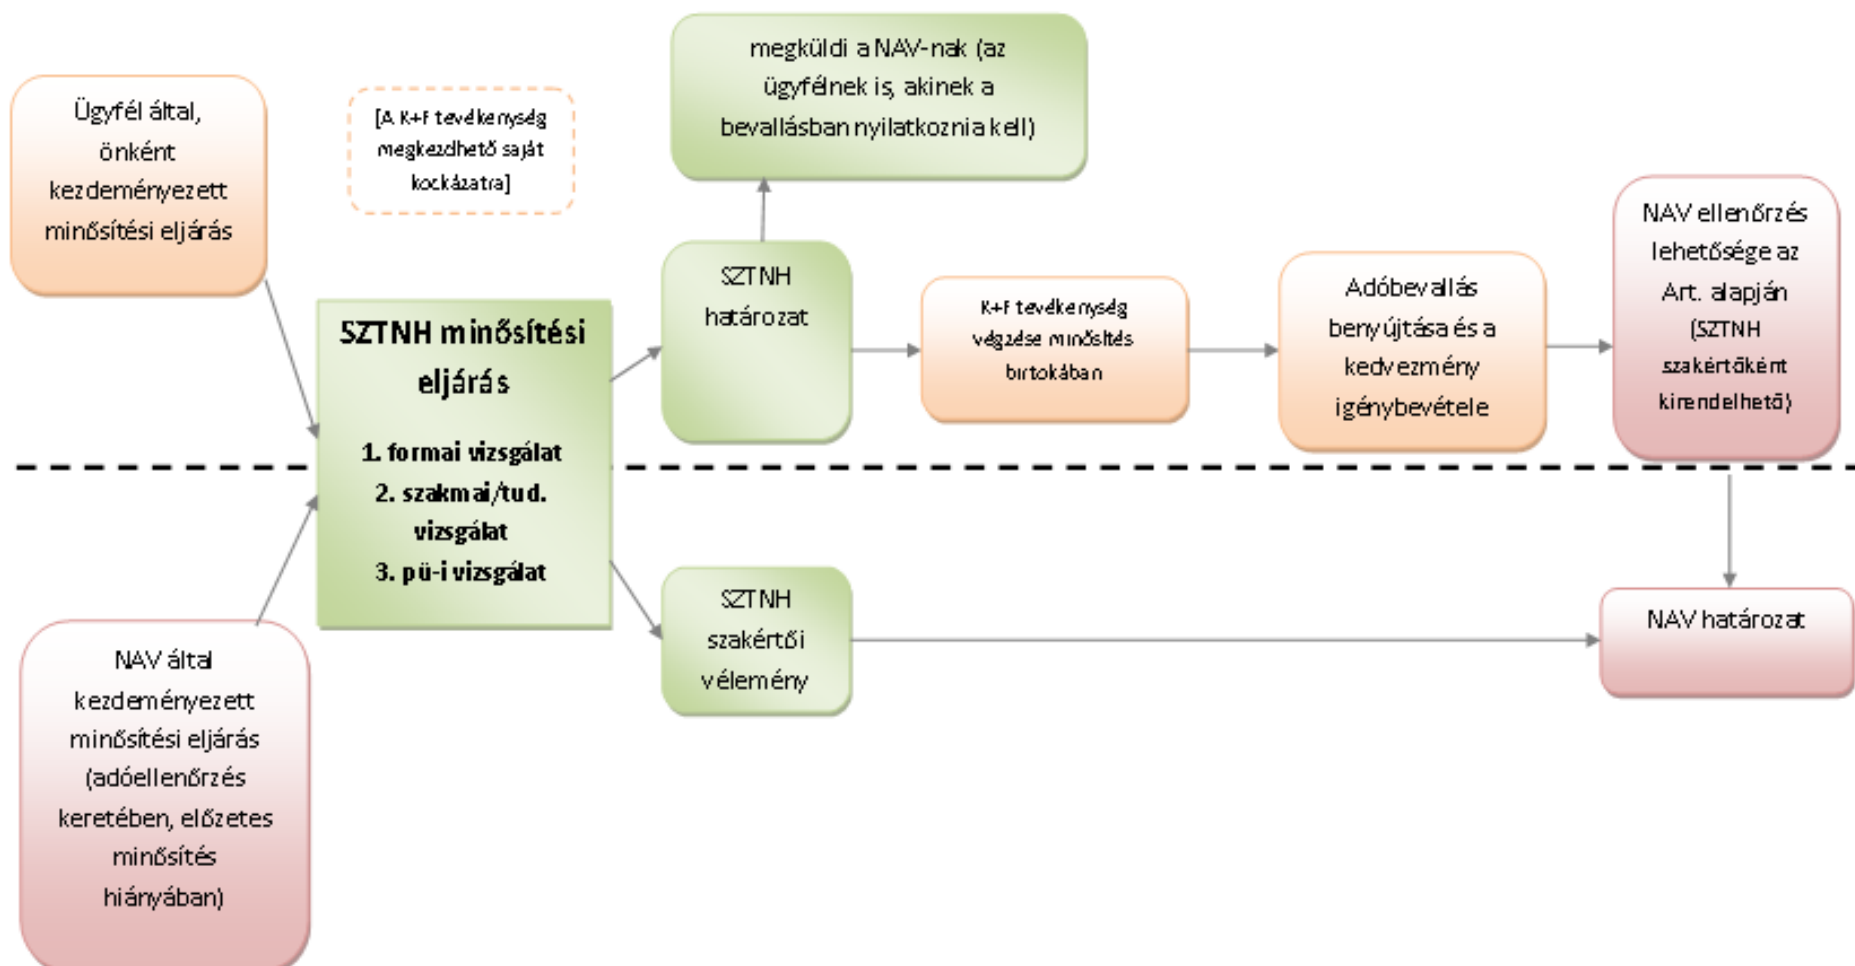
Ügyfél által, önként kezdeményezett minősítési eljárás

[A K+F tevékenység megkezdhető saját kockázatra]

megküldi a NAV-nak (az ügyfélnek is, akinek a bevallásban nyilatkoznia kell)

SZTNH minősítési eljárás

1. formai vizsgálat
2. szakmai/tud. vizsgálat
3. pü-i vizsgálat

SZTNH határozat

K+F tevékenység végzése minősítés birtokában

Adóbevallás benyújtása és a kedvezmény igénybevétele

NAV ellenőrzés lehetősége az Art. alapján (SZTNH szakértőként kirendelhető)

SZTNH szakértői vélemény

NAV határozat

NAV által kezdeményezett minősítési eljárás (adóellenőrzés keretében, előzetes minősítés hiányában)